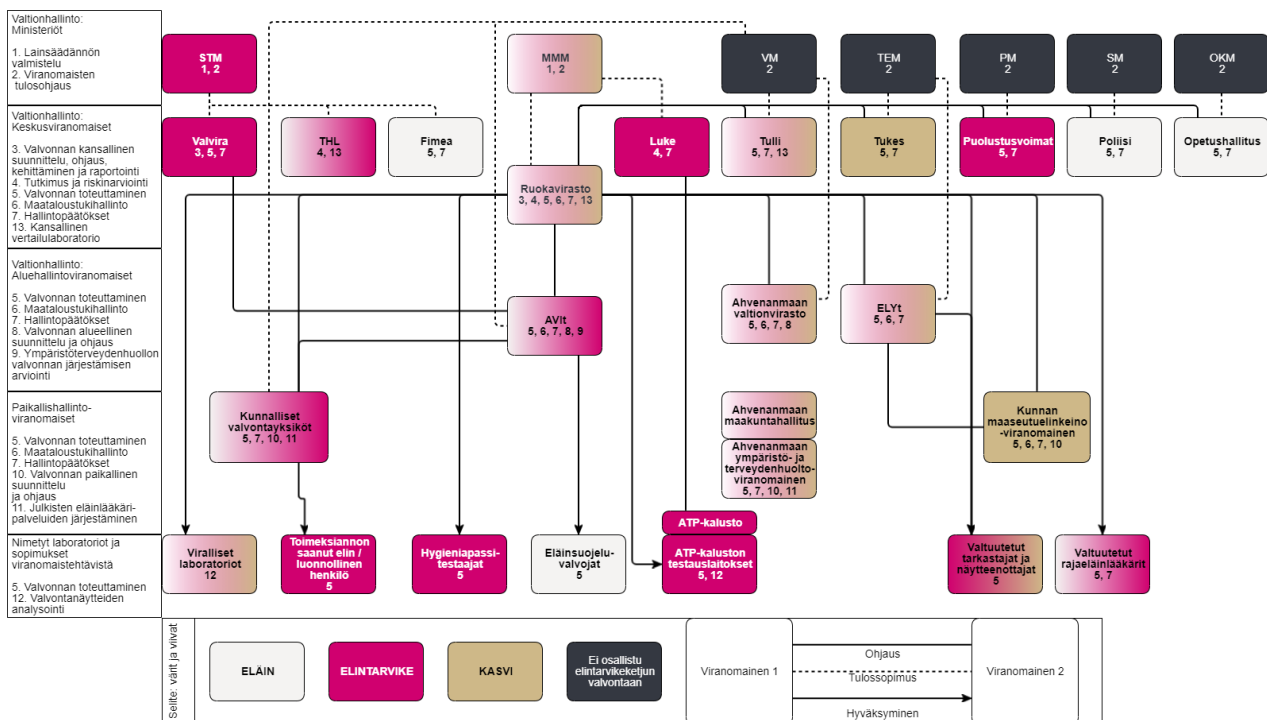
Valtionhallinto: Ministeriöt

1. Lainsäädännön valmistelu
2. Viranomaisten tulosohjaus

Valtionhallinto: Keskusviranomaiset

3. Valvonnan kansallinen suunnittelu, ohjaus, kehittäminen ja raportointi
4. Tutkimus ja riskinarviointi
5. Valvonnan toteuttaminen
6. Maataloustukihallinto
7. Hallintopäätökset
13. Kansallinen vertailulaboratorio

Valtionhallinto: Aluehallintoviranomaiset

5. Valvonnan toteuttaminen
6. Maataloustukihallinto
7. Hallintopäätökset
8. Valvonnan alueellinen suunnittelu ja ohjaus
9. Ympäristöterveydenhuollon valvonnan järjestämisen arviointi

Paikallishallintoviranomaiset

5. Valvonnan toteuttaminen
6. Maataloustukihallinto
7. Hallintopäätökset
10. Valvonnan paikallinen suunnittelu ja ohjaus
11. Julkisten eläinlääkäripalveluiden järjestäminen

Nimetyt laboratoriot ja sopimukset viranomaistehtävistä

5. Valvonnan toteuttaminen
12. Valvontanäytteiden analysointi

STM 1, 2
MMM 1, 2
VM 2
TEM 2
PM 2
SM 2
OKM 2

Valvira 3, 5, 7
THL 4, 13
Fimea 5, 7
Luke 4, 7
Tulli 5, 7, 13
Tukes 5, 7
Puolustusvoimat 5, 7
Poliisi 5, 7
Opetushallitus 5, 7

Ruokavirasto 3, 4, 5, 6, 7, 13

AVIt 5, 6, 7, 8, 9
Ahvenanmaan valtionvirasto 5, 6, 7, 8
ELYt 5, 6, 7

Kunnalliset valvontayksiköt 5, 7, 10, 11
Ahvenanmaan maakuntahallitus
Ahvenanmaan ympäristö- ja terveydenhuoltoviranomainen 5, 7, 10, 11
Kunnan maaseutuelinkeinoviranomainen 5, 6, 7, 10

Viralliset laboratoriot 12
Toimeksiannon saanut elin / luonnollinen henkilö 5
Hygieniapassitestaajat 5
Eläinsuojeluvalvojat 5
ATP-kalusto
ATP-kaluston testauslaitokset 5, 12
Valtuutetut tarkastajat ja näytteenottajat 5
Valtuutetut rajaeläinlääkärit 5, 7

Selite: värit ja viivat
ELÄIN
ELINTARVIKE
KASVI
Ei osallistu elintarvikeketjun valvontaan
Viranomainen 1
Ohjaus
Tulossopimus
Hyväksyminen
Viranomainen 2